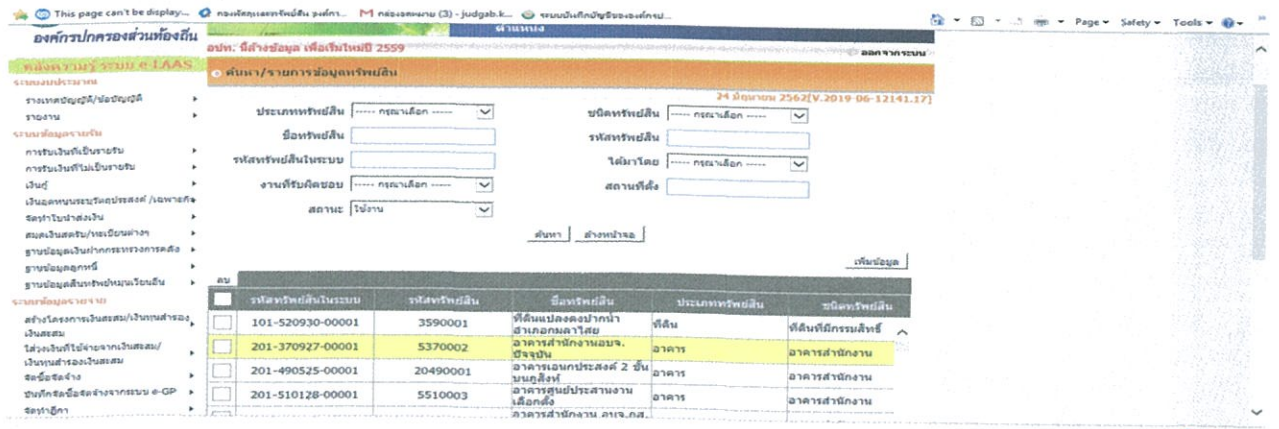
This page can't be display... กองพัฒนาและทรัพย์สิน องค์กร... กล่องจดหมาย (3) - judgab.k... ระบบบันทึกบัญชีขององค์กรป...

Page ▾ Safety ▾ Tools ▾

องค์กรปกครองส่วนท้องถิ่น

อปท.: นี้ล้างข้อมูล เพื่อเริ่มใหม่ปี 2559

ออกจากระบบ

คลังความรู้ ระบบ e-LAAS

ระบบงบประมาณ
รายงานบัญชี/ข้อบัญญัติ
รายงาน
ระบบข้อมูลรายรับ
การรับเงินที่เป็นรายรับ
การรับเงินที่ไม่เป็นรายรับ
เงินกู้
เงินอุดหนุนระบุวัตถุประสงค์ /เฉพาะกิจ
จัดทำใบนำส่งเงิน
สมุดเงินสดรับ/ทะเบียนต่างๆ
ฐานข้อมูลเงิน/ากกระทรวงการคลัง
ฐานข้อมูลลูกหนี้
ฐานข้อมูลสินทรัพย์หมุนเวียนอื่น
ระบบข้อมูลรายจ่าย
สร้างโครงการเงินสะสม/เงินทุนสำรองเงินสะสม
ใส่วงเงินที่ใช้จ่ายจากเงินสะสม/เงินทุนสำรองเงินสะสม
จัดซื้อจัดจ้าง
บันทึกจัดซื้อจัดจ้างจากระบบ e-GP
จัดทำฎีกา

ค้นหา/รายการข้อมูลทรัพย์สิน

24 มิถุนายน 2562[V.2019-06-12141.17]

ประเภททรัพย์สิน ----- กรุณาเลือก -----
ชนิดทรัพย์สิน ----- กรุณาเลือก -----
ชื่อทรัพย์สิน
รหัสทรัพย์สิน
รหัสทรัพย์สินในระบบ
ได้มาโดย ----- กรุณาเลือก -----
งานที่รับผิดชอบ ----- กรุณาเลือก -----
สถานที่ตั้ง
สถานะ ใช้งาน

ค้นหา | ล้างหน้าจอ

เพิ่มข้อมูล

ลบ

| | รหัสทรัพย์สินในระบบ | รหัสทรัพย์สิน | ชื่อทรัพย์สิน | ประเภททรัพย์สิน | ชนิดทรัพย์สิน |
|---|---|---|---|---|---|
| | 101-520930-00001 | 3590001 | ที่ดินแปลงคลองปากน้ำ ลำเภอกนลาไสย | ที่ดิน | ที่ดินที่มีกรรมสิทธิ์ |
| | 201-370927-00001 | 5370002 | อาคารสำนักงานอบจ. ปัจจุบัน | อาคาร | อาคารสำนักงาน |
| | 201-490525-00001 | 20490001 | อาคารเอนกประสงค์ 2 ชั้น บนภูสิงห์ | อาคาร | อาคารสำนักงาน |
| | 201-510128-00001 | 5510003 | อาคารศูนย์ประสานงานเลือกตั้ง | อาคาร | อาคารสำนักงาน |
| | | | อาคารสำนักงาน อบจ.กส. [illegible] | | |